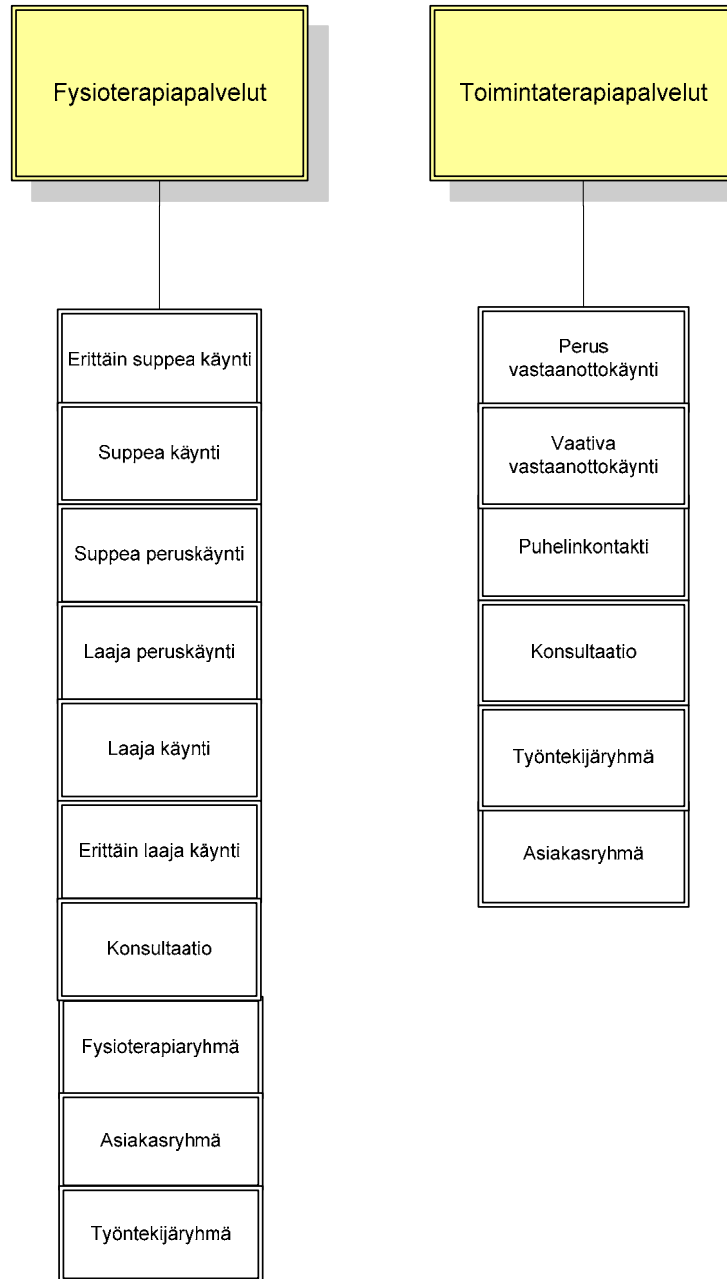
Fysioterapiapalvelut

Erittäin suppea käynti

Suppea käynti

Suppea peruskäynti

Laaja peruskäynti

Laaja käynti

Erittäin laaja käynti

Konsultaatio

Fysioterapiaryhmä

Asiakasryhmä

Työntekijäryhmä

Toimintaterapiapalvelut

Perus vastaanottokäynti

Vaativa vastaanottokäynti

Puhelinkontakti

Konsultaatio

Työntekijäryhmä

Asiakasryhmä